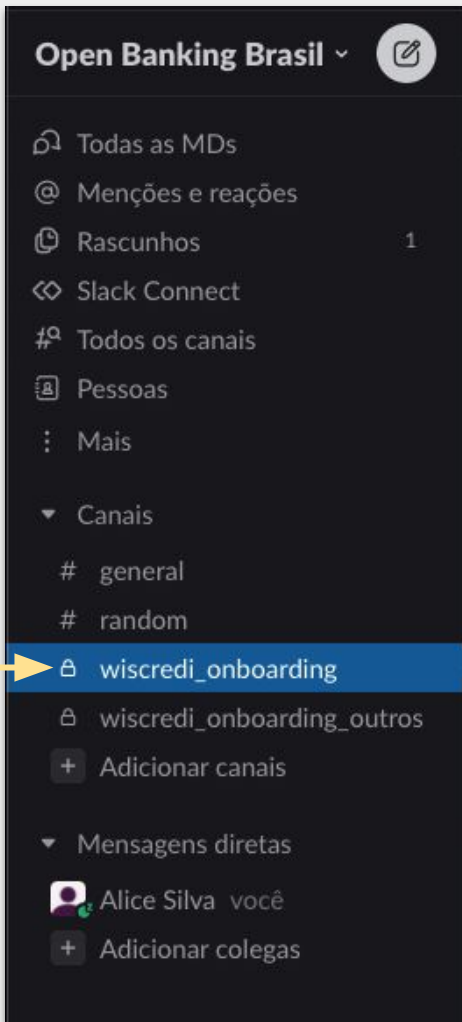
Open Banking Brasil

Todas as MDs
Menções e reações
Rascunhos 1
Slack Connect
Todos os canais
Pessoas
Mais

Canais
# general
# random
wiscredi_onboarding
wiscredi_onboarding_outros
+ Adicionar canais

Mensagens diretas
Alice Silva você
+ Adicionar colegas